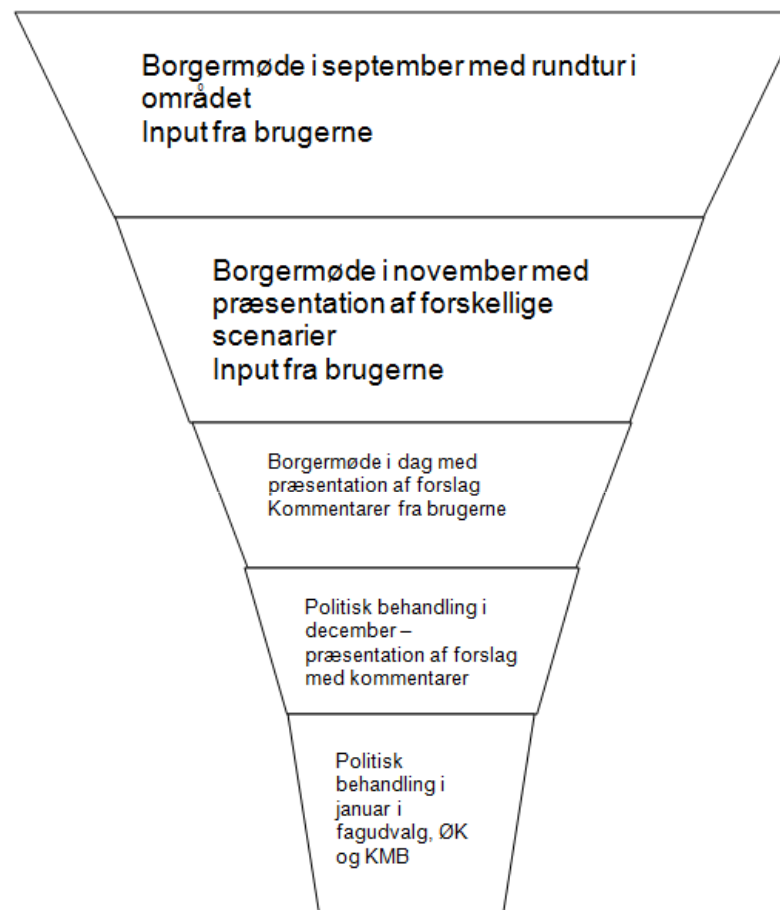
Borgermøde i september med rundtur i området
Input fra brugerne

Borgermøde i november med præsentation af forskellige scenarier
Input fra brugerne

Borgermøde i dag med præsentation af forslag
Kommentarer fra brugerne

Politisk behandling i december – præsentation af forslag med kommentarer

Politisk behandling i januar i fagudvalg, ØK og KMB